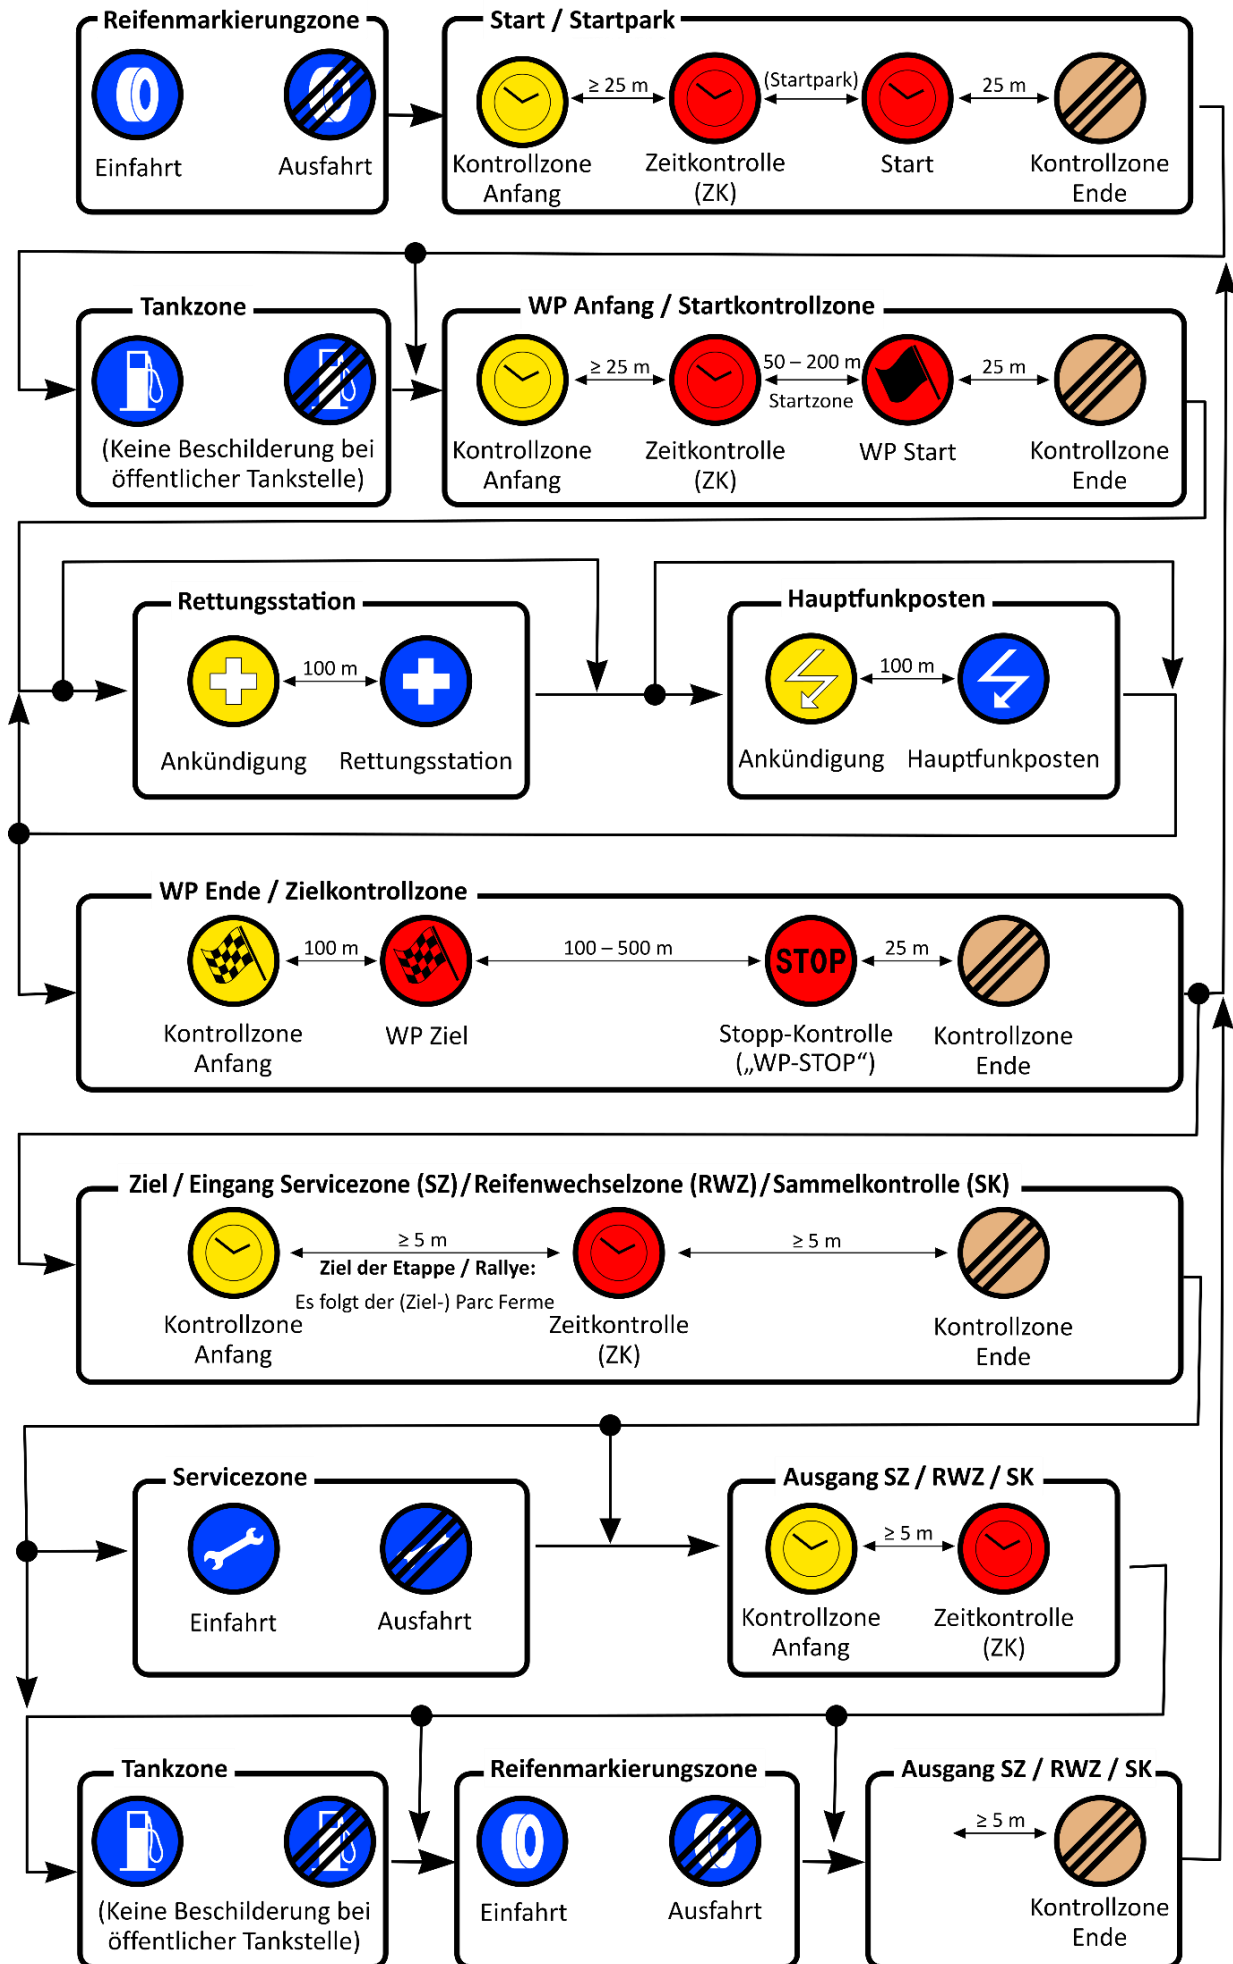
Reifenmarkierungzone
Einfahrt
Ausfahrt

Start / Startpark
Kontrollzone Anfang
$\geq$ 25 m
Zeitkontrolle (ZK)
(Startpark)
Start
25 m
Kontrollzone Ende

Tankzone
(Keine Beschilderung bei öffentlicher Tankstelle)

WP Anfang / Startkontrollzone
Kontrollzone Anfang
$\geq$ 25 m
Zeitkontrolle (ZK)
50 – 200 m
Startzone
WP Start
25 m
Kontrollzone Ende

Rettungsstation
Ankündigung
100 m
Rettungsstation

Hauptfunkposten
Ankündigung
100 m
Hauptfunkposten

WP Ende / Zielkontrollzone
Kontrollzone Anfang
100 m
WP Ziel
100 – 500 m
STOP
Stopp-Kontrolle („WP-STOP“)
25 m
Kontrollzone Ende

Ziel / Eingang Servicezone (SZ) / Reifenwechselzone (RWZ) / Sammelkontrolle (SK)
Kontrollzone Anfang
$\geq$ 5 m
Ziel der Etappe / Rallye:
Es folgt der (Ziel-) Parc Ferme
Zeitkontrolle (ZK)
$\geq$ 5 m
Kontrollzone Ende

Servicezone
Einfahrt
Ausfahrt

Ausgang SZ / RWZ / SK
Kontrollzone Anfang
$\geq$ 5 m
Zeitkontrolle (ZK)

Tankzone
(Keine Beschilderung bei öffentlicher Tankstelle)

Reifenmarkierungszone
Einfahrt
Ausfahrt

Ausgang SZ / RWZ / SK
$\geq$ 5 m
Kontrollzone Ende